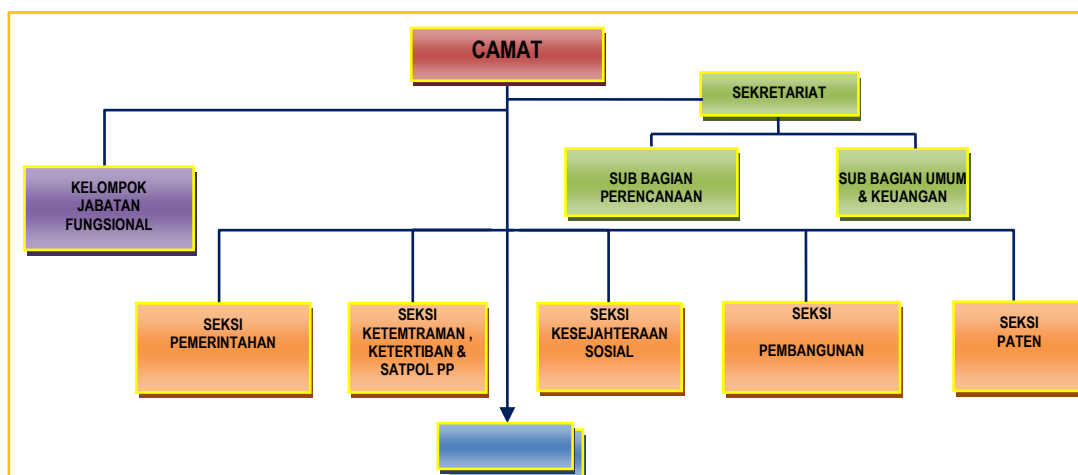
CAMAT

SEKRETARIAT

KELOMPOK JABATAN FUNGSIONAL

SUB BAGIAN PERENCANAAN

SUB BAGIAN UMUM & KEUANGAN

SEKSI PEMERINTAHAN

SEKSI KETEMTRAMAN , KETERTIBAN & SATPOL PP

SEKSI KESEJAHTERAAN SOSIAL

SEKSI PEMBANGUNAN

SEKSI PATEN